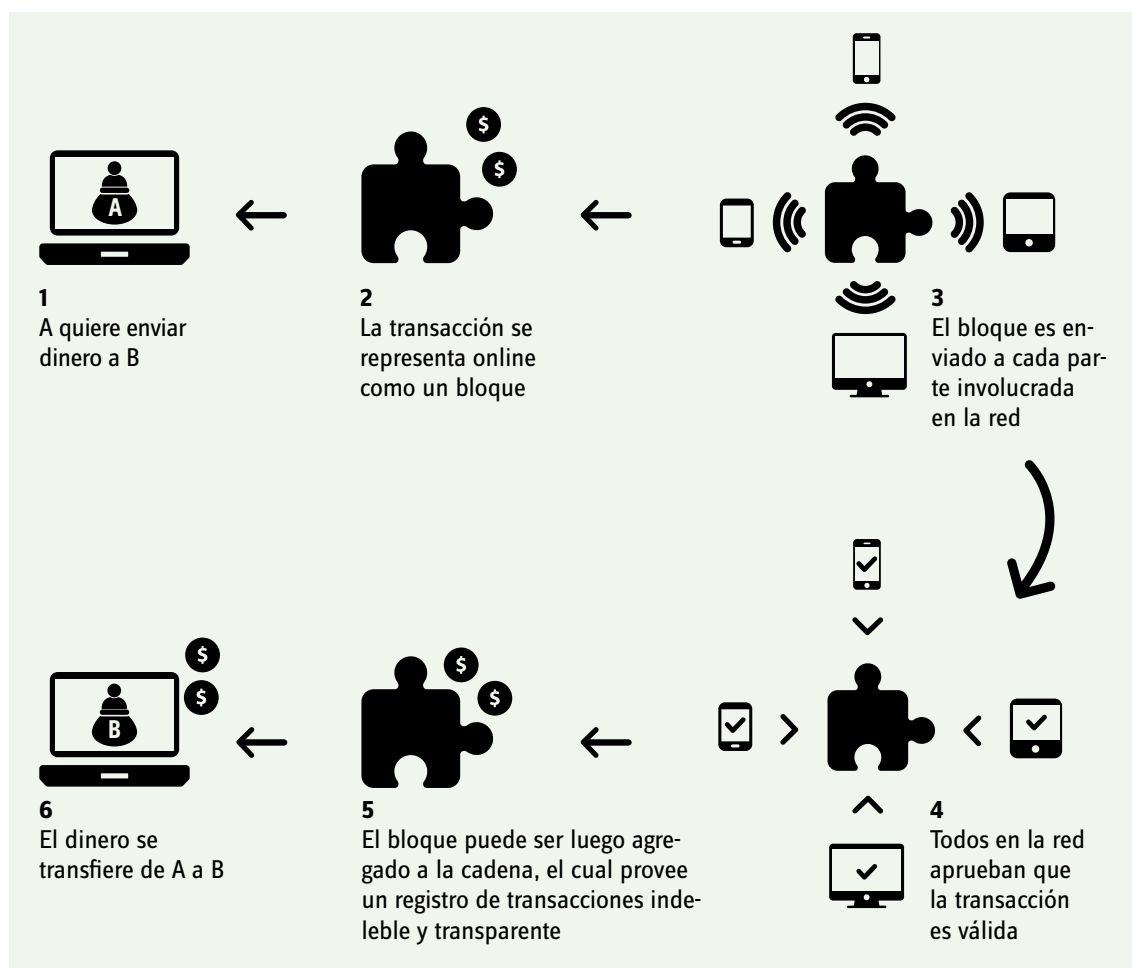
A

$

$

1
A quiere enviar dinero a B

2
La transacción se representa online como un bloque

3
El bloque es enviado a cada parte involucrada en la red

4
Todos en la red aprueban que la transacción es válida

$

$

B

$

$

5
El bloque puede ser luego agregado a la cadena, el cual provee un registro de transacciones indeleble y transparente

6
El dinero se transfiere de A a B